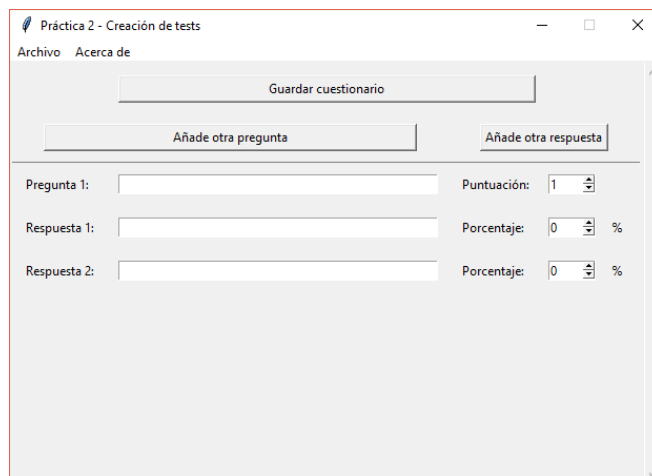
Práctica 2 - Creación de tests

Archivo Acerca de

Guardar cuestionario

Añade otra pregunta

Añade otra respuesta

Pregunta 1:

Puntuación: 1

Respuesta 1:

Porcentaje: 0 %

Respuesta 2:

Porcentaje: 0 %